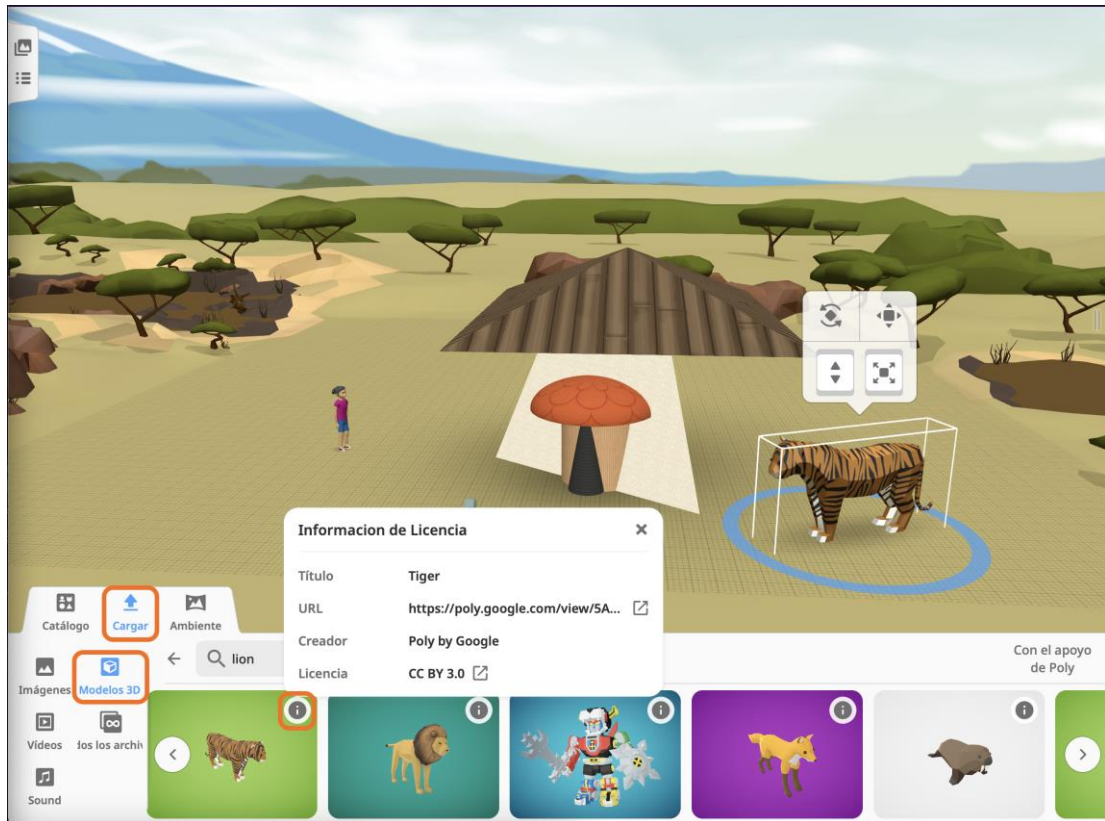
Informacion de Licencia

| Título | Tiger |
|---|---|
| URL | https://poly.google.com/view/5A... |
| Creador | Poly by Google |
| Licencia | CC BY 3.0 |

Catálogo
Cargar
Ambiente

lion

Con el apoyo de Poly

Imágenes
Modelos 3D
Videos
dos los archiv
Sound